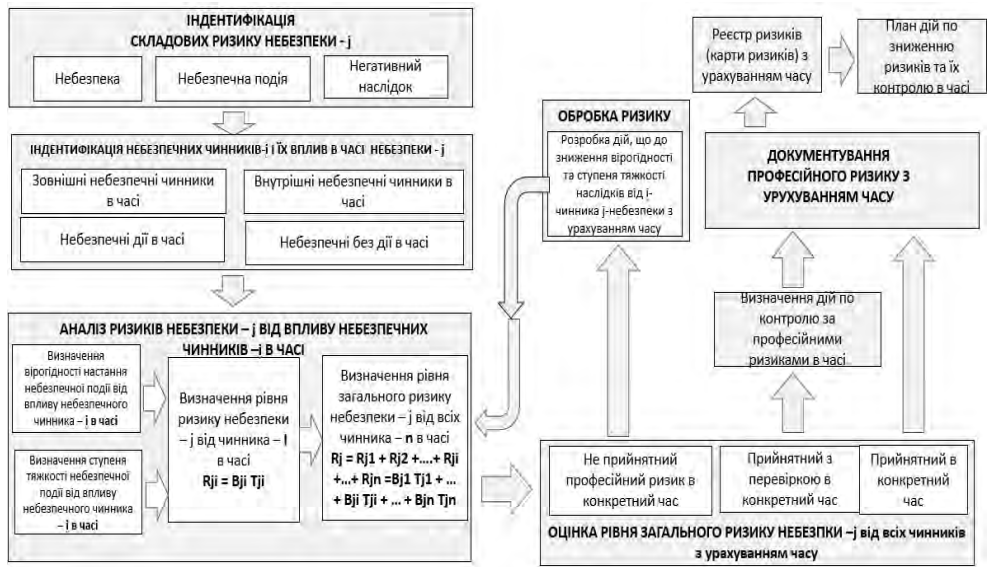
ІНДЕНТИФІКАЦІЯ
СКЛАДОВИХ РИЗИКУ НЕБЕЗПЕКИ - j

Небезпека

Небезпечна подія

Негативний наслідок

ІНДЕНТИФІКАЦІЯ НЕБЕЗПЕЧНИХ ЧИННИКІВ-і І ЇХ ВПЛИВ В ЧАСІ НЕБЕЗПЕКИ - j

Зовнішні небезпечні чинники в часі

Внутрішні небезпечні чинники в часі

Небезпечні дії в часі

Небезпечні без дії в часі

АНАЛІЗ РИЗИКІВ НЕБЕЗПЕКИ – j ВІД ВПЛИВУ НЕБЕЗПЕЧНИХ ЧИННИКІВ –і В ЧАСІ

Визначення вірогідності настання небезпечної події від впливу небезпечного чинника – і в часі

Визначення ступеня тяжкості небезпечної події від впливу небезпечного чинника – і в часі

Визначення рівня ризику небезпеки – j від чинника – І в часі
Rji = Bji Tji

Визначення рівня загального ризику небезпеки – j від всіх чинника – n в часі
Rj = Rj1 + Rj2 +....+ Rji +...+ Rjn =Bj1 Tj1 + ... + Bji Tji + ... + Bjn Tjn

ОБРОБКА РИЗИКУ

Розробка дій, що до зниження вірогідності та ступеня тяжкості наслідків від і-чинника j-небезпеки з урахуванням часу

Реєстр ризиків (карти ризиків) з урахуванням часу

План дій по зниженню ризиків та їх контролю в часі

ДОКУМЕНТУВАННЯ ПРОФЕСІЙНОГО РИЗИКУ З УРУХУВАННЯМ ЧАСУ

Визначення дій по контролю за професійними ризиками в часі

Не прийнятний професійний ризик в конкретний час

Прийнятний з перевіркою в конкретний час

Прийнятний в конкретний час

ОЦІНКА РІВНЯ ЗАГАЛЬНОГО РИЗИКУ НЕБЕЗПКИ –j від всіх чинників з урахуванням часу